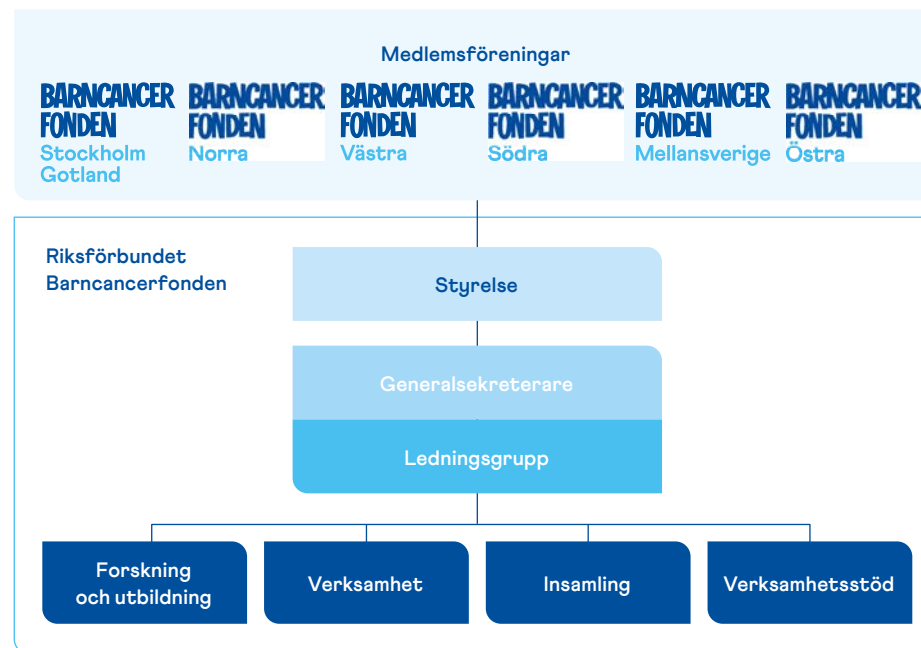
Medlemsföreningar

BARNCANCER FONDEN Stockholm Gotland

BARNCANCER FONDEN Norra

BARNCANCER FONDEN Västra

BARNCANCER FONDEN Södra

BARNCANCER FONDEN Mellansverige

BARNCANCER FONDEN Östra

Riksförbundet Barncancerfonden

Styrelse

Generalsekreterare

Ledningsgrupp

Forskning och utbildning

Verksamhet

Insamling

Verksamhetsstöd